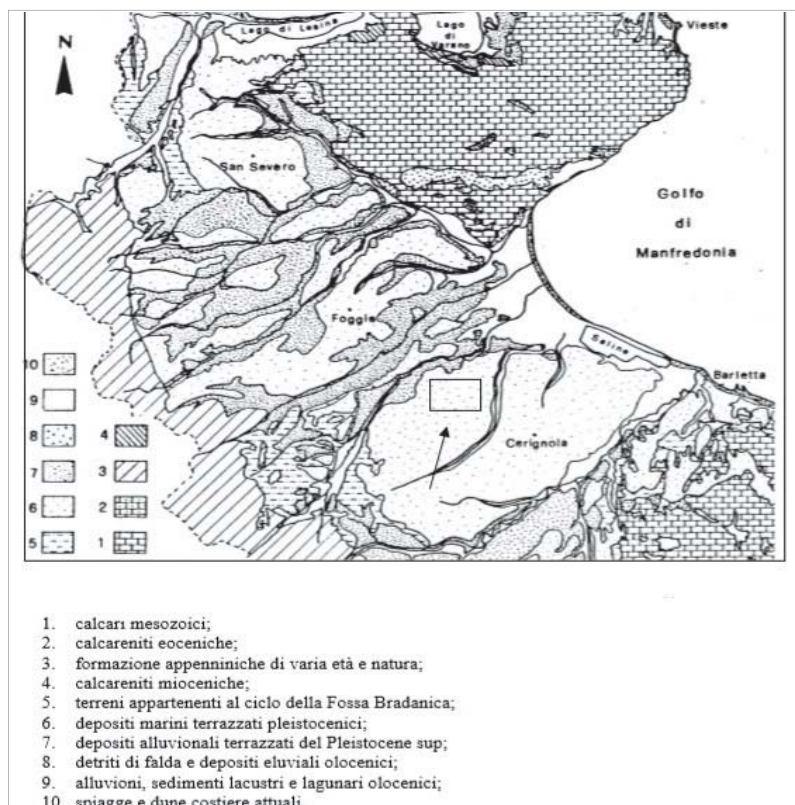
Lago di Lesina

Lago di Varano

Vieste

N

San Severo

Golfo di Manfredonia

Foggia

Saline

Barletta

Cerignola

10

9

8

4

7

3

6

2

5

1

1. calcari mesozoici;
2. calcareniti eoceniche;
3. formazione appenniniche di varia età e natura;
4. calcareniti mioceniche;
5. terreni appartenenti al ciclo della Fossa Bradanica;
6. depositi marini terrazzati pleistocenici;
7. depositi alluvionali terrazzati del Pleistocene sup;
8. detriti di falda e depositi eluviali olocenici;
9. alluvioni, sedimenti lacustri e lagunari olocenici;
10. spiagge e dune costiere attuali